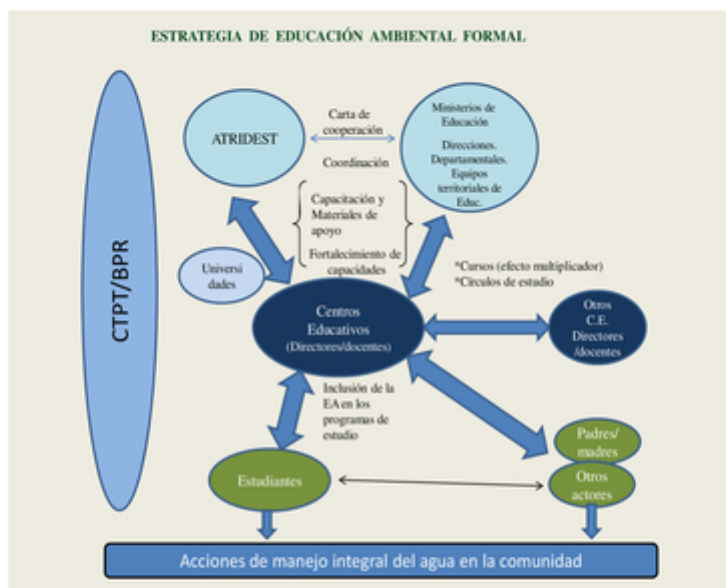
ESTRATEGIA DE EDUCACIÓN AMBIENTAL FORMAL

CTPT/BPR

ATRIDEST

Carta de cooperación

Coordinación

Ministerios de Educación

Direcciones. Departamentales. Equipos territoriales de Educ.

Capacitación y Materiales de apoyo

Fortalecimiento de capacidades

Universidades

*Cursos (efecto multiplicador)
*Círculos de estudio

Centros Educativos (Directores/docentes)

Otros C.E. Directores /docentes

Inclusión de la EA en los programas de estudio

Padres/ madres

Otros actores

Estudiantes

Acciones de manejo integral del agua en la comunidad